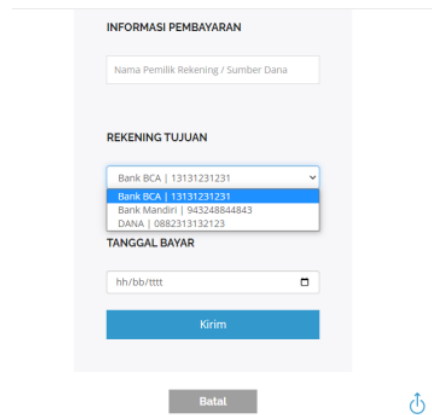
INFORMASI PEMBAYARAN

Nama Pemilik Rekening / Sumber Dana

REKENING TUJUAN

Bank BCA | 13131231231

Bank BCA | 13131231231
Bank Mandiri | 943248844843
DANA | 08823131321 23

TANGGAL BAYAR

hh/bb/tttt

Kirim

Batal